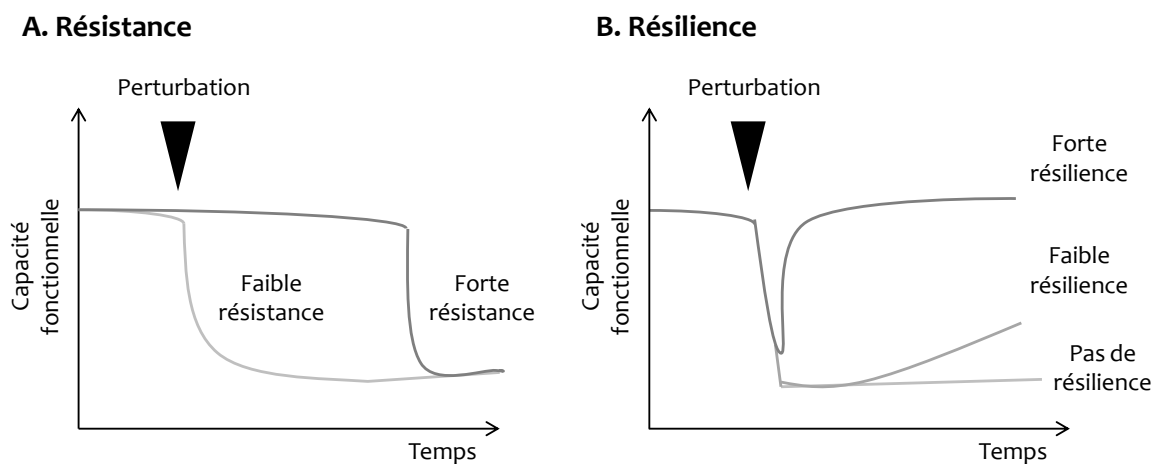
A. Résistance

Perturbation

Capacité fonctionnelle

Faible résistance

Forte résistance

Temps

B. Résilience

Perturbation

Capacité fonctionnelle

Forte résilience

Faible résilience

Pas de résilience

Temps